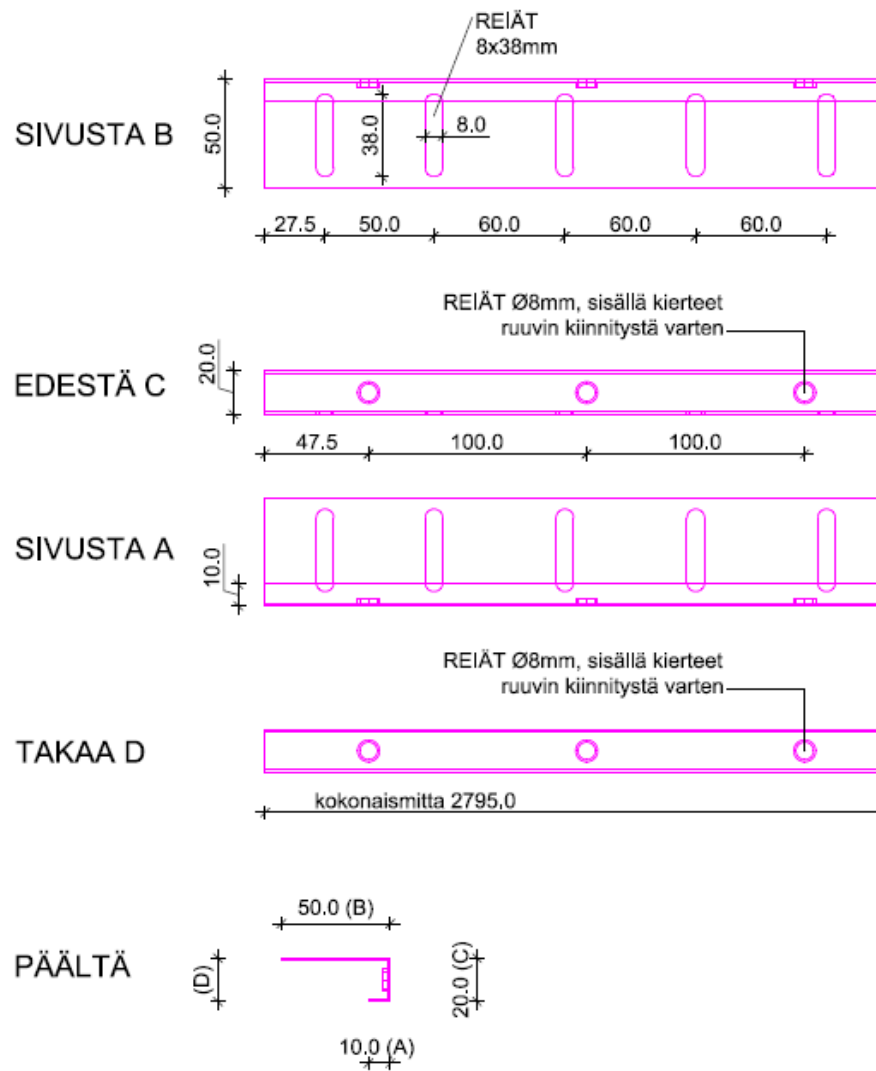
REIÄT
8x38mm

SIVUSTA B

50.0

38.0

8.0

27.5
50.0
60.0
60.0
60.0

REIÄT Ø8mm, sisällä kierteet ruuvin kiinnitystä varten

EDESTÄ C

20.0

47.5
100.0
100.0

SIVUSTA A

10.0

REIÄT Ø8mm, sisällä kierteet ruuvin kiinnitystä varten

TAKAA D

kokonaismitta 2795,0

50.0 (B)

PÄÄLTÄ

(D)

20.0 (C)

10.0 (A)